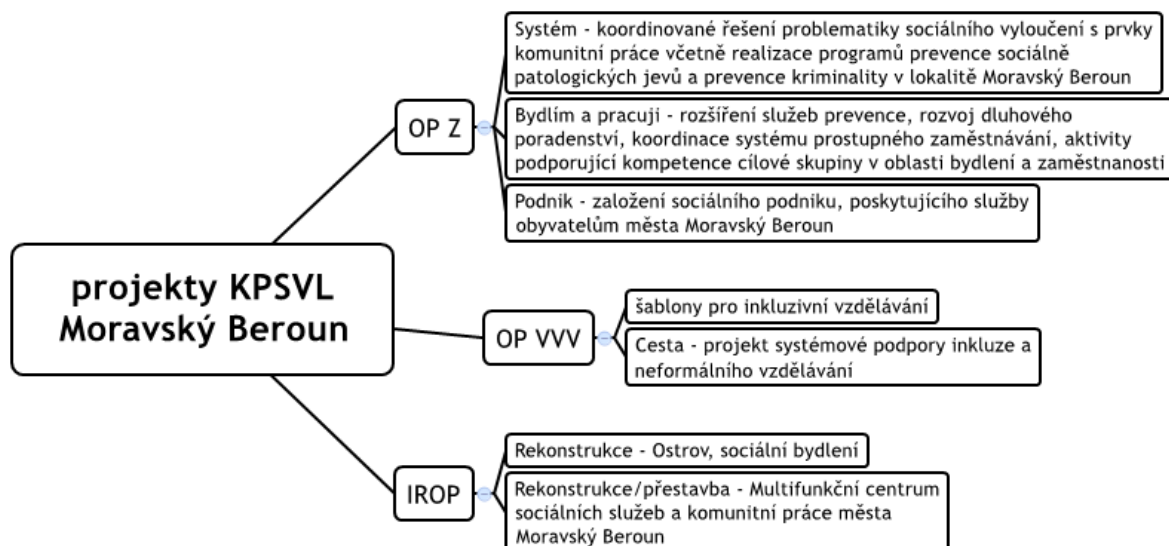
projekty KPSVL Moravský Beroun

OP Z

Systém - koordinované řešení problematiky sociálního vyloučení s prvky komunitní práce včetně realizace programů prevence sociálně patologických jevů a prevence kriminality v lokalitě Moravský Beroun

Bydlím a pracuji - rozšíření služeb prevence, rozvoj dluhového poradenství, koordinace systému prostupného zaměstnávání, aktivity podporující kompetence cílové skupiny v oblasti bydlení a zaměstnanosti

Podnik - založení sociálního podniku, poskytujícího služby obyvatelům města Moravský Beroun

OP VVV

šablony pro inkluzivní vzdělávání

Cesta - projekt systémové podpory inkluze a neformálního vzdělávání

IROP

Rekonstrukce - Ostrov, sociální bydlení

Rekonstrukce/přestavba - Multifunkční centrum sociálních služeb a komunitní práce města Moravský Beroun